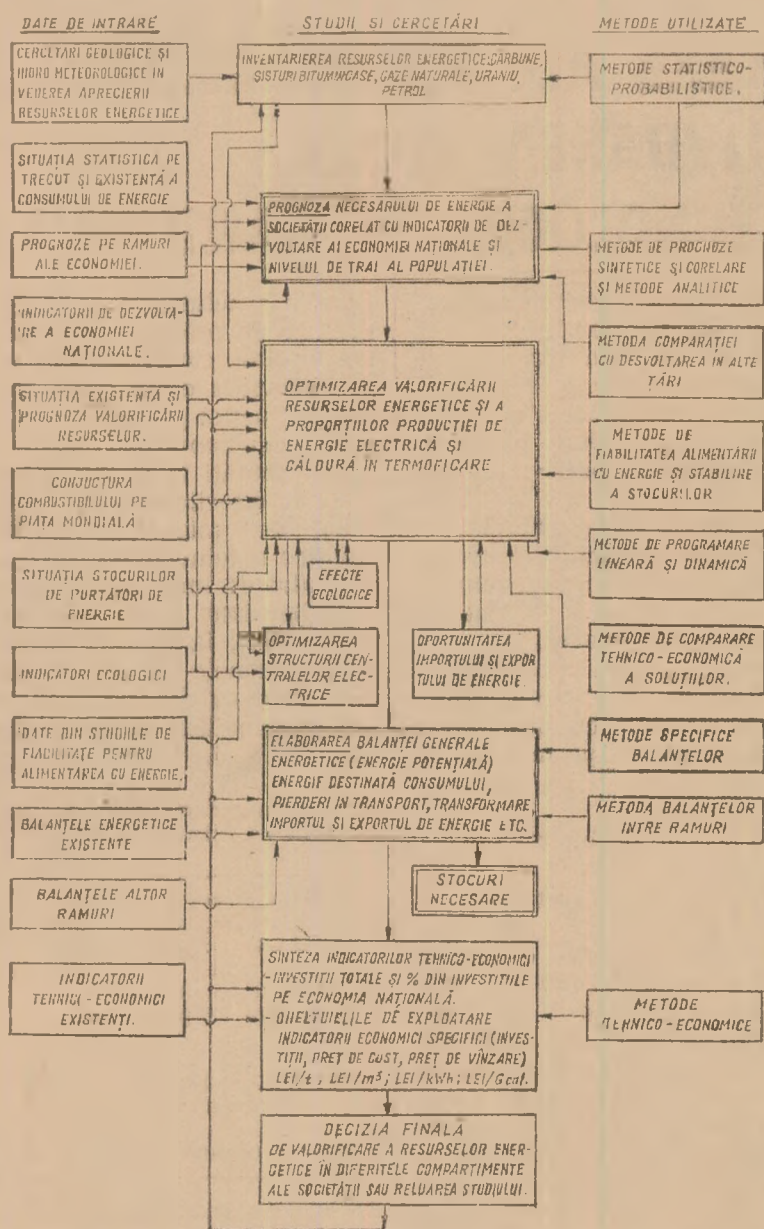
DATE DE INTRARE

STUDII ŞI CERCETĂRI

METODE UTILIZATE

CERCETĂRI GEOLOGICE ŞI HIDRO METEOROLOGICE IN VEDEREA APRECIERII RESURSELOR ENERGETICE

INVENTARIEREA RESURSELOR ENERGETICE:CĂRBUNE, ŞISTURI BITUMINOASE, GAZE NATURALE, URANIU, PETROL

METODE STATISTICO-PROBABILISTICE.

SITUAŢIA STATISTICĂ PE TRECUT ŞI EXISTENTĂ A CONSUMULUI DE ENERGIE

PROGNOZA NECESARULUI DE ENERGIE A SOCIETĂŢII CORELAT CU INDICATORII DE DEZVOLTARE AI ECONOMIEI NAŢIONALE ŞI NIVELUL DE TRAI AL POPULAŢIEI.

PROGNOZE PE RAMURI ALE ECONOMIEI.

METODE DE PROGNOZĂ SINTETICE ŞI CORELARE ŞI METODE ANALITICE

INDICATORII DE DEZVOLTARE A ECONOMIEI NAŢIONALE.

METODA COMPARAŢIEI CU DESVOLTAREA IN ALTE ŢĂRI

SITUAŢIA EXISTENTĂ ŞI PROGNOZA VALORIFICĂRII RESURSELOR.

OPTIMIZAREA VALORIFICĂRII RESURSELOR ENERGETICE ŞI A PROPORŢIILOR PRODUCŢIEI DE ENERGIE ELECTRICĂ ŞI CĂLDURĂ IN TERMOFICARE

METODE DE FIABILITATEA ALIMENTĂRII CU ENERGIE ŞI STABILIRE A STOCURILOR

CONJUCTURA COMBUSTIBILULUI PE PIAŢA MONDIALĂ

METODE DE PROGRAMARE LINEARĂ ŞI DINAMICĂ

SITUAŢIA STOCURILOR DE PURTĂTORI DE ENERGIE

EFECTE ECOLOGICE

INDICATORI ECOLOGICI

OPTIMIZAREA STRUCTURII CENTRALELOR ELECTRICE

OPORTUNITATEA IMPORTULUI ŞI EXPORTULUI DE ENERGIE.

METODE DE COMPARARE TEHNICO-ECONOMICĂ A SOLUŢIILOR.

DATE DIN STUDIILE DE FIABILITATE PENTRU ALIMENTAREA CU ENERGIE.

ELABORAREA BALANŢEI GENERALE ENERGETICE (ENERGIE POTENŢIALĂ) ENERGIE DESTINATĂ CONSUMULUI, PIERDERI IN TRANSPORT, TRANSFORMARE, IMPORTUL ŞI EXPORTUL DE ENERGIE ETC.

METODE SPECIFICE BALANŢELOR

BALANŢELE ENERGETICE EXISTENTE

METODA BALANŢELOR INTRE RAMURI

BALANŢELE ALTOR RAMURI

STOCURI NECESARE

INDICATORII TEHNICO-ECONOMICI EXISTENŢI.

SINTEZA INDICATORILOR TEHNICO-ECONOMICI
-INVESTIŢII TOTALE ŞI % DIN INVESTIŢIILE PE ECONOMIA NAŢIONALĂ.
-CHELTUIELILE DE EXPLOATARE INDICATORII ECONOMICI SPECIFICI (INVESTIŢII, PREŢ DE COST, PREŢ DE VÎNZARE) LEI/t, LEI/m$^3$; LEI/kWh; LEI/Gcal.

METODE TEHNICO-ECONOMICE

DECIZIA FINALĂ DE VALORIFICARE A RESURSELOR ENERGETICE ÎN DIFERITELE COMPARTIMENTE ALE SOCIETĂŢII SAU RELUAREA STUDIULUI.